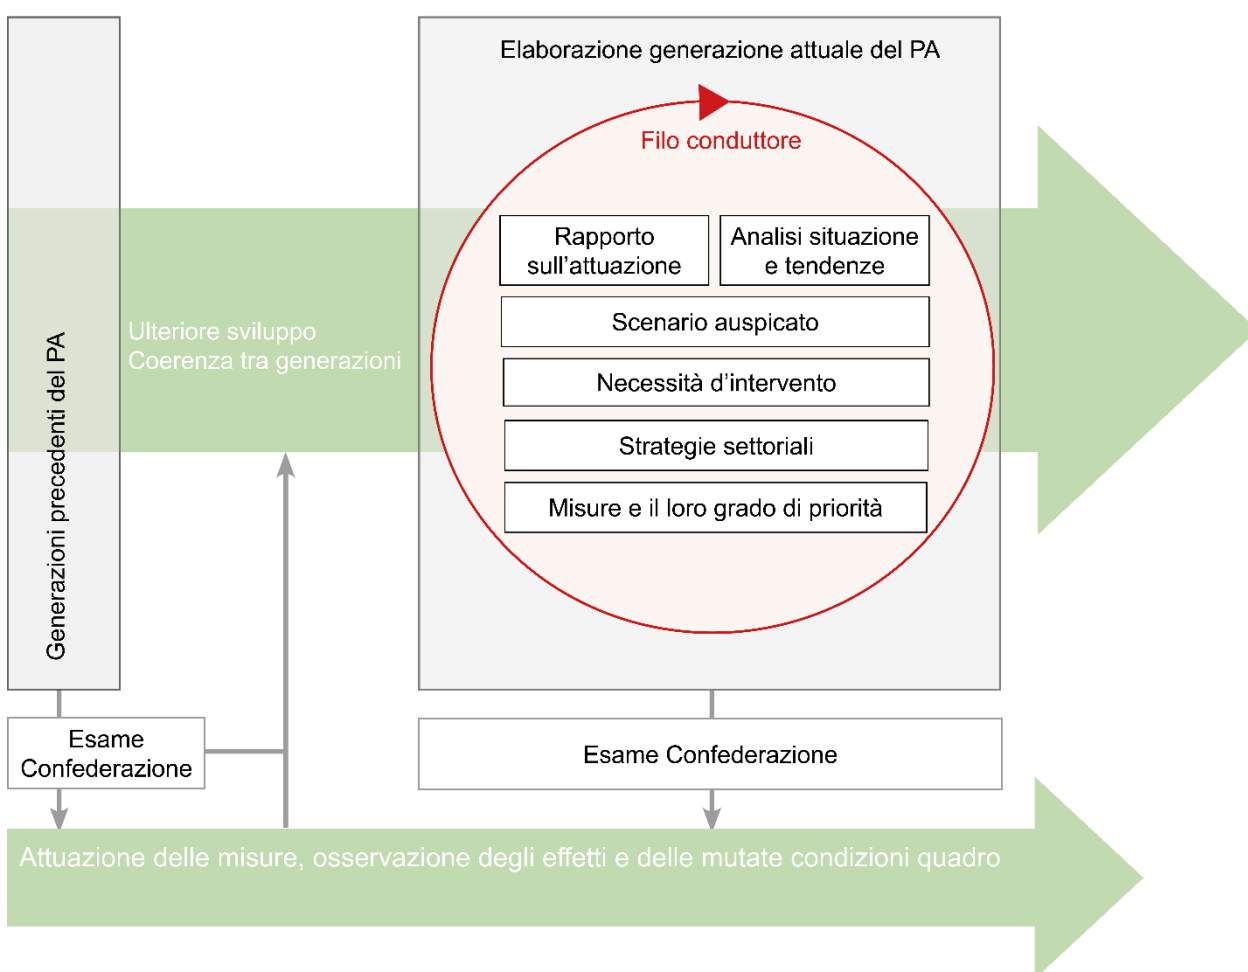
Generazioni precedenti del PA

Elaborazione generazione attuale del PA

Filo conduttore

Ulteriore sviluppo
Coerenza tra generazioni

Rapporto sull'attuazione

Analisi situazione e tendenze

Scenario auspicato

Necessità d'intervento

Strategie settoriali

Misure e il loro grado di priorità

Esame Confederazione

Esame Confederazione

Attuazione delle misure, osservazione degli effetti e delle mutate condizioni quadro